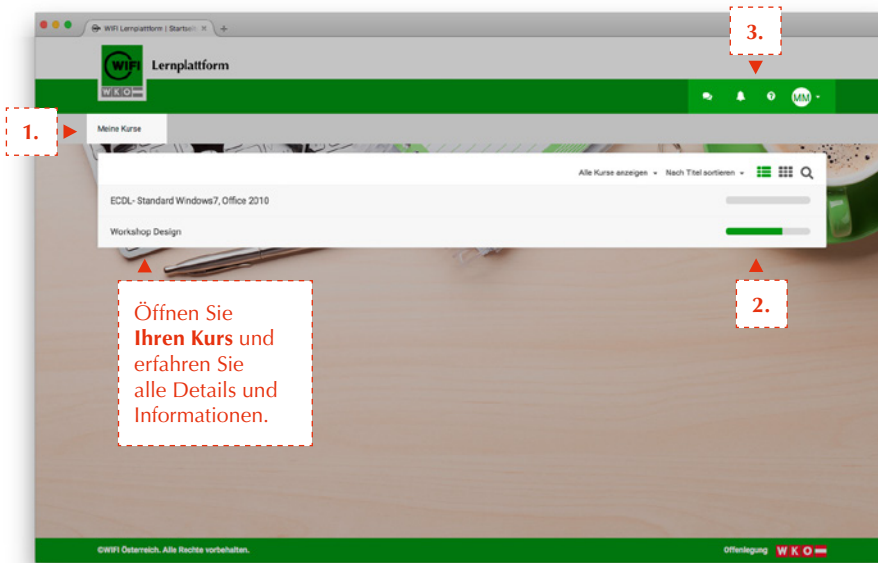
WIFI Lernplattform | Startseite ×

WIFI
W K O
Lernplattform

3.

MM

1.

Meine Kurse

Alle Kurse anzeigen ▾ Nach Titel sortieren ▾

ECDL- Standard Windows7, Office 2010

Workshop Design

Öffnen Sie **Ihren Kurs** und erfahren Sie alle Details und Informationen.

2.

©WIFI Österreich. Alle Rechte vorbehalten.

Offenlegung W K O